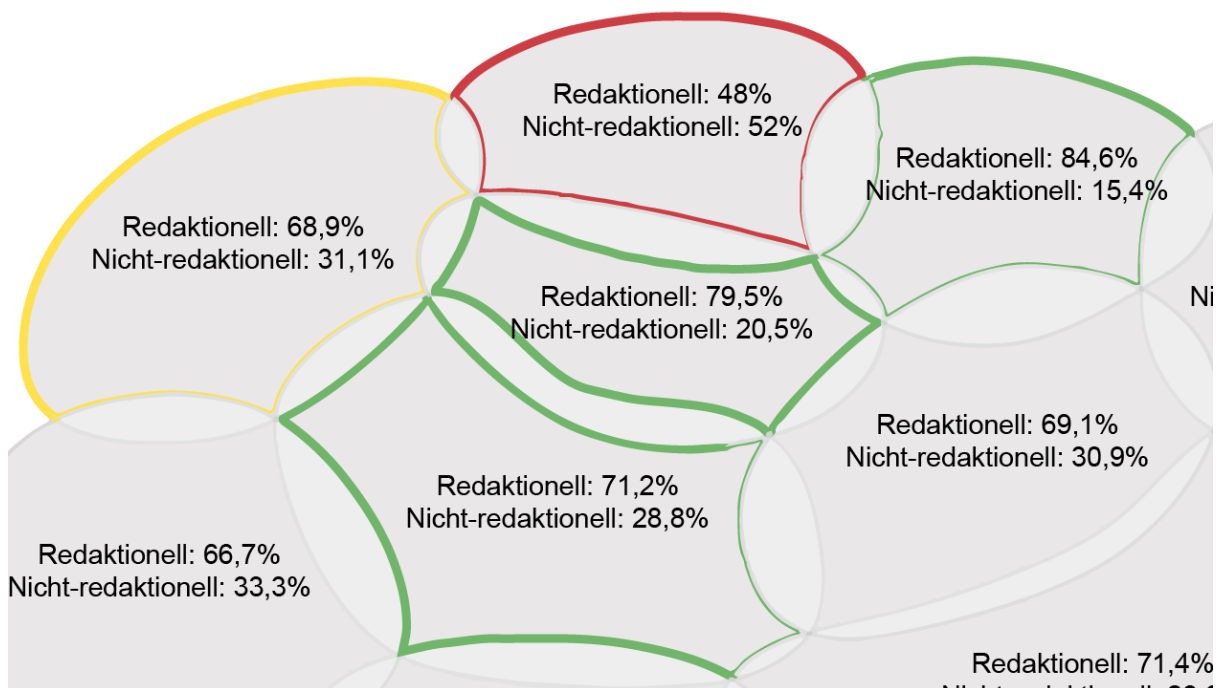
Redaktionell: 48%
Nicht-redaktionell: 52%

Redaktionell: 84,6%
Nicht-redaktionell: 15,4%

Redaktionell: 68,9%
Nicht-redaktionell: 31,1%

Redaktionell: 79,5%
Nicht-redaktionell: 20,5%

Ni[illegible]

Redaktionell: 69,1%
Nicht-redaktionell: 30,9%

Redaktionell: 71,2%
Nicht-redaktionell: 28,8%

Redaktionell: 66,7%
Nicht-redaktionell: 33,3%

Redaktionell: 71,4%
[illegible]